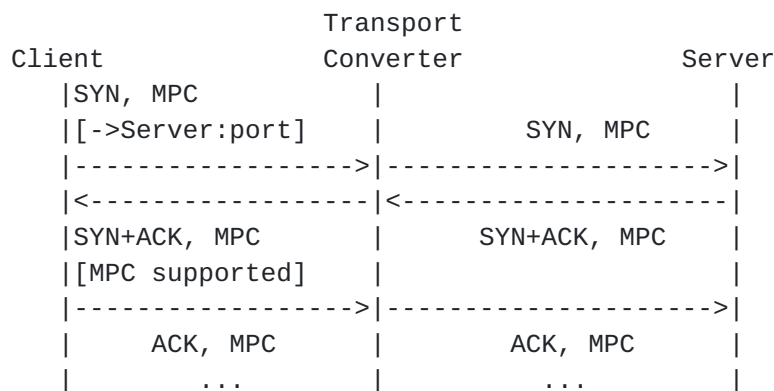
Transport
Client Converter Server
|SYN, MPC | |
|[->Server:port] | SYN, MPC |
|------------------>|--------------------->|
|<------------------|<---------------------|
|SYN+ACK, MPC | SYN+ACK, MPC |
|[MPC supported] | |
|------------------>|--------------------->|
| ACK, MPC | ACK, MPC |
| ... | ... |